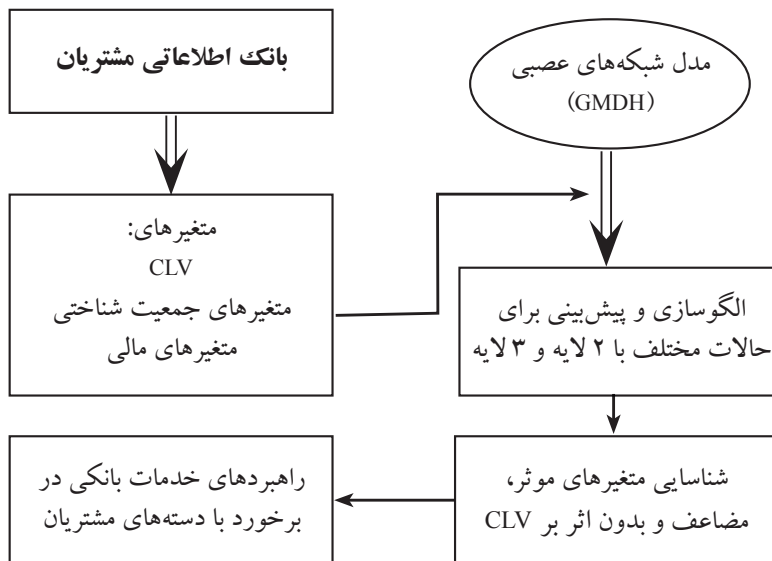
بانک اطلاعاتی مشتریان

مدل شبکه‌های عصبی
(GMDH)

متغیرهای:
CLV
متغیرهای جمعیت شناختی
متغیرهای مالی

الگوسازی و پیش‌بینی برای
حالات مختلف با ۲ لایه و ۳ لایه

شناسایی متغیرهای موثر،
مضاعف و بدون اثر بر CLV

راهبردهای خدمات بانکی در
برخورد با دسته‌های مشتریان